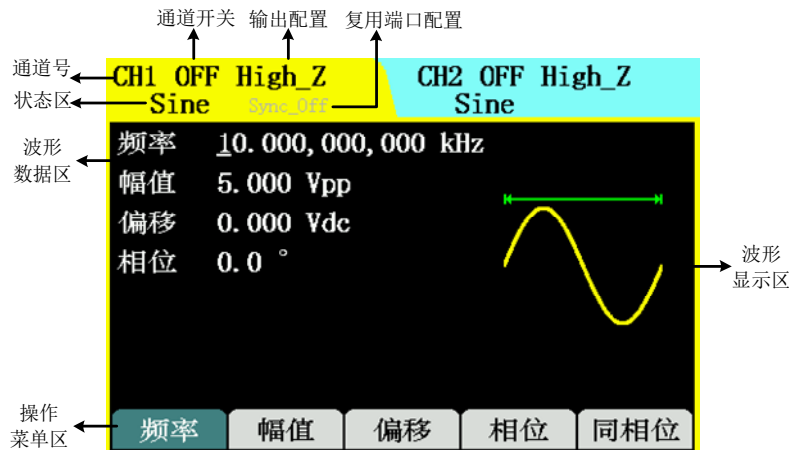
通道开关 输出配置 复用端口配置

通道号
状态区

CH1 OFF High_Z
Sine
Sync_Off

CH2 OFF High_Z
Sine

波形数据区

频率 10.000,000,000 kHz
幅值 5.000 Vpp
偏移 0.000 Vdc
相位 0.0 °

波形显示区

操作菜单区

频率
幅值
偏移
相位
同相位